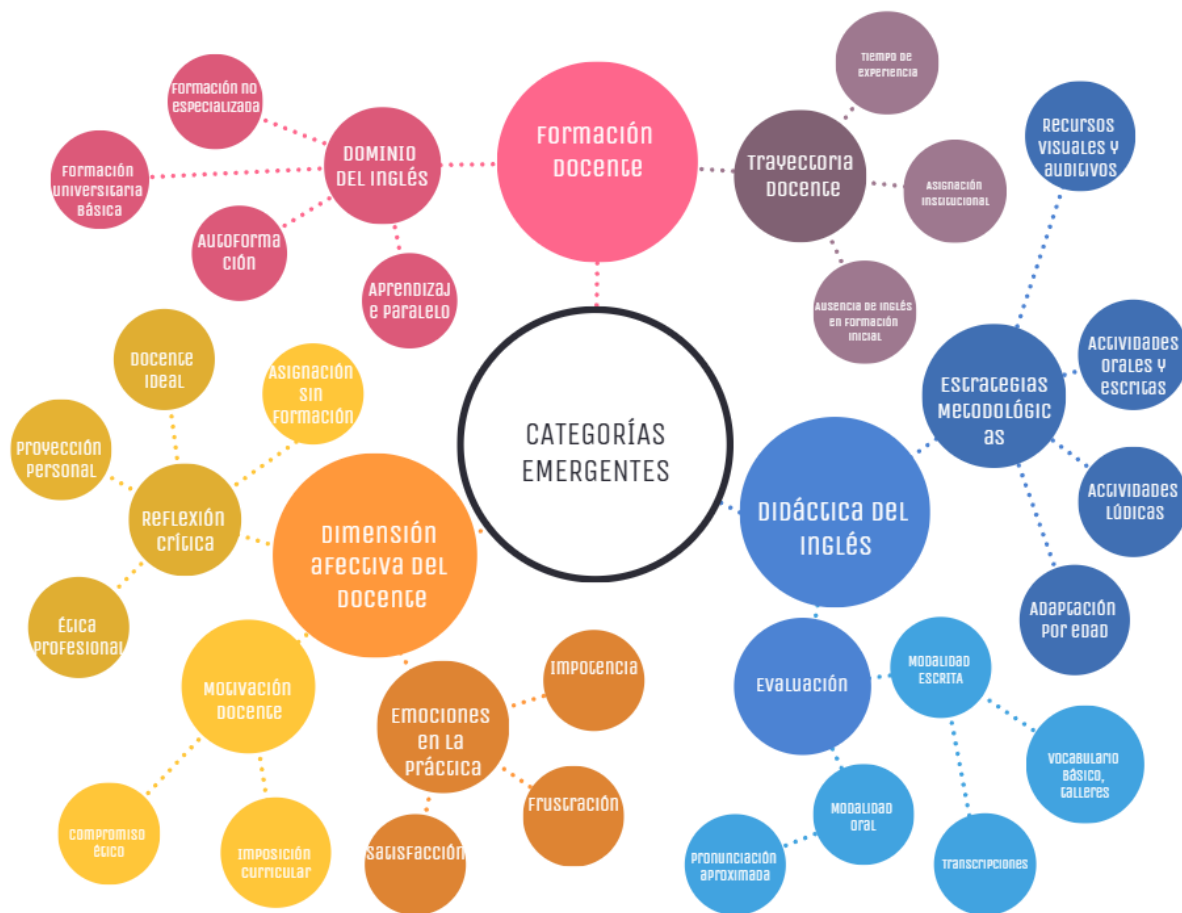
CATEGORÍAS EMERGENTES

Formación docente

Dominio del inglés

Formación no especializada

Formación universitaria básica

Autoformación

Aprendizaje paralelo

Trayectoria docente

Tiempo de experiencia

Asignación institucional

Ausencia de inglés en formación inicial

Didáctica del inglés

Estrategias metodológicas

Recursos visuales y auditivos

Actividades orales y escritas

Actividades lúdicas

Adaptación por edad

Evaluación

Modalidad escrita

Vocabulario básico, talleres

Transcripciones

Modalidad oral

Pronunciación aproximada

Dimensión afectiva del docente

Reflexión crítica

Docente ideal

Asignación sin formación

Proyección personal

Ética profesional

Motivación docente

Compromiso ético

Imposición curricular

Emociones en la práctica

Impotencia

Frustración

Satisfacción